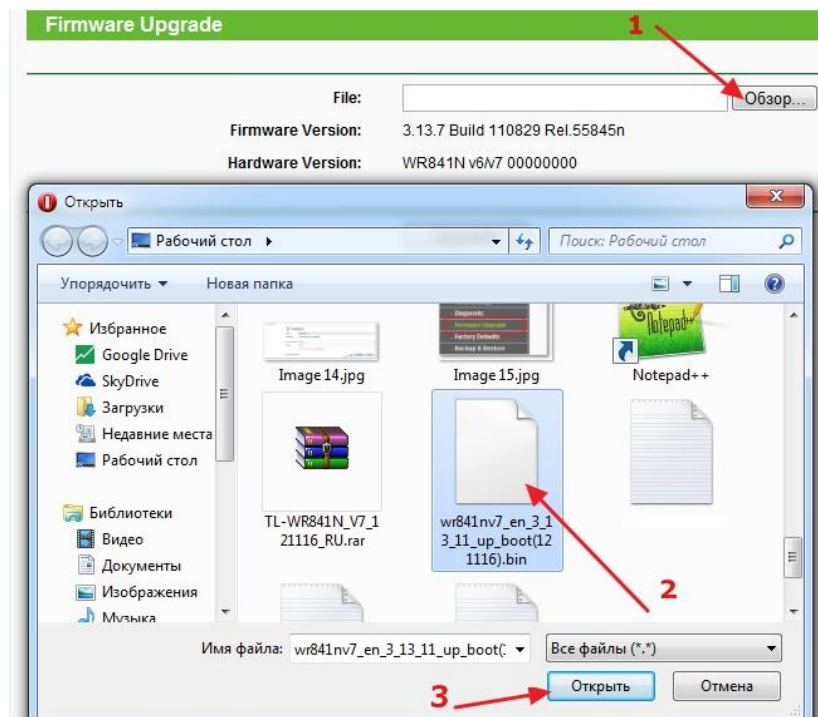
Firmware Upgrade

1

File:

Обзор...

Firmware Version: 3.13.7 Build 110829 Rel.55845n

Hardware Version: WR841N v6/v7 00000000

Открыть

Рабочий стол ▸

Поиск: Рабочий стол

Упорядочить ▾

Новая папка

Избранное

Google Drive

SkyDrive

Загрузки

Недавние места

Рабочий стол

Библиотеки

Видео

Документы

Изображения

Музыка

Diagnostic

Firmware Upgrade

Factory Defaults

Backup & Restore

Image 14.jpg

Image 15.jpg

Notepad++

Notepad++

TL-WR841N_V7_121116_RU.rar

wr841nv7_en_3_13_11_up_boot(121116).bin

2

Имя файла: wr841nv7_en_3_13_11_up_boot(

Все файлы (*.*)

3

Открыть

Отмена